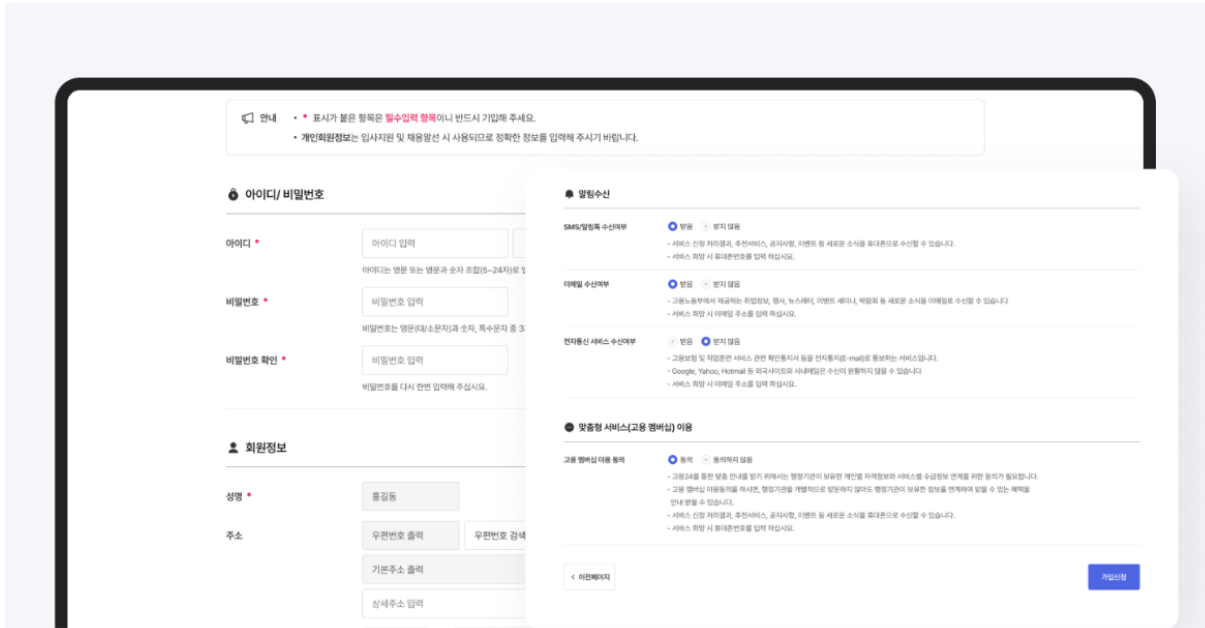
안내 • * 표시가 붙은 항목은 필수입력 항목이니 반드시 기입해 주세요.
• 개인회원정보는 입사지원 및 채용알선 시 사용되므로 정확한 정보를 입력해 주시기 바랍니다.

아이디/ 비밀번호

아이디 *
아이디 입력
아이디는 영문 또는 영문과 숫자 조합(5~24자)로 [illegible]

비밀번호 *
비밀번호 입력
비밀번호는 영문(대/소문자)과 숫자, 특수문자 중 3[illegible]

비밀번호 확인 *
비밀번호 입력
비밀번호를 다시 한번 입력해 주십시오.

회원정보

성명 *
홍길동

주소
우편번호 출력
우편번호 검색
기본주소 출력
상세주소 입력

알림수신

SMS/알림톡 수신여부
받음 받지 않음
- 서비스 신청 처리결과, 추천서비스, 공지사항, 이벤트 등 새로운 소식을 휴대폰으로 수신할 수 있습니다.
- 서비스 희망 시 휴대폰번호를 입력 하십시오.

이메일 수신여부
받음 받지 않음
- 고용노동부에서 제공하는 취업정보, 행사, 뉴스레터, 이벤트 세미나, 박람회 등 새로운 소식을 이메일로 수신할 수 있습니다
- 서비스 희망 시 이메일 주소를 입력 하십시오.

전자통신 서비스 수신여부
받음 받지 않음
- 고용보험 및 직업훈련 서비스 관련 확인통지서 등을 전자통지(E-mail)로 통보하는 서비스입니다.
- Google, Yahoo, Hotmail 등 외국사이트와 사내메일은 수신이 원활하지 않을 수 있습니다
- 서비스 희망 시 이메일 주소를 입력 하십시오.

맞춤형 서비스(고용 멤버십) 이용

고용 멤버십 이용 동의
동의 동의하지 않음
- 고용24를 통한 맞춤 안내를 받기 위해서는 행정기관이 보유한 개인별 자격정보와 서비스별 수급정보 연계를 위한 동의가 필요합니다.
- 고용 멤버십 이용동의를 하시면, 행정기관을 개별적으로 방문하지 않아도 행정기관이 보유한 정보를 연계하여 받을 수 있는 혜택을 안내 받을 수 있습니다.
- 서비스 신청 처리결과, 추천서비스, 공지사항, 이벤트 등 새로운 소식을 휴대폰으로 수신할 수 있습니다.
- 서비스 희망 시 휴대폰번호를 입력 하십시오.

< 이전페이지
가입신청